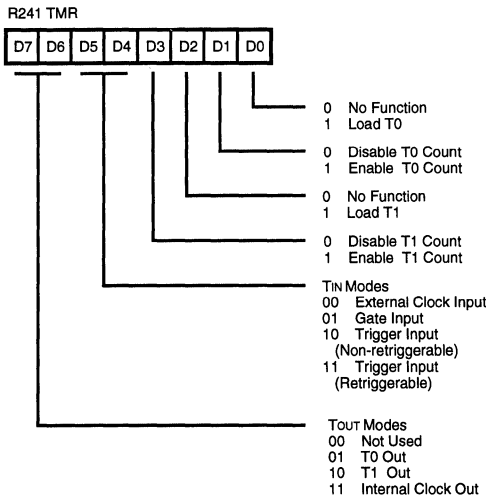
R241 TMR

D7 D6 D5 D4 D3 D2 D1 D0

0 No Function
1 Load T0

0 Disable T0 Count
1 Enable T0 Count

0 No Function
1 Load T1

0 Disable T1 Count
1 Enable T1 Count

TIN Modes
00 External Clock Input
01 Gate Input
10 Trigger Input (Non-retriggerable)
11 Trigger Input (Retriggerable)

TOUT Modes
00 Not Used
01 T0 Out
10 T1 Out
11 Internal Clock Out